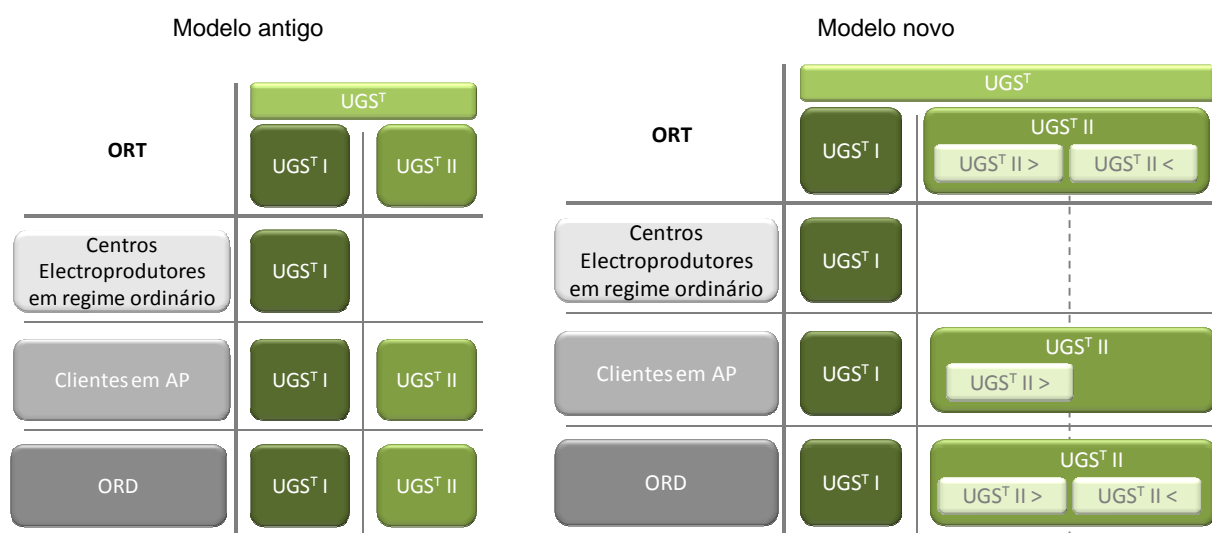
Modelo antigo

| | $UGS^T$ | |
|---|---|---|
| **ORT** | $UGS^T$ I | $UGS^T$ II |
| Centros Electroprodutores em regime ordinário | $UGS^T$ I | |
| Clientes em AP | $UGS^T$ I | $UGS^T$ II |
| ORD | $UGS^T$ I | $UGS^T$ II |

Modelo novo

| | $UGS^T$ | |
|---|---|---|
| **ORT** | $UGS^T$ I | $UGS^T$ II: $UGS^T$ II > , $UGS^T$ II < |
| Centros Electroprodutores em regime ordinário | $UGS^T$ I | |
| Clientes em AP | $UGS^T$ I | $UGS^T$ II: $UGS^T$ II > |
| ORD | $UGS^T$ I | $UGS^T$ II: $UGS^T$ II > , $UGS^T$ II < |